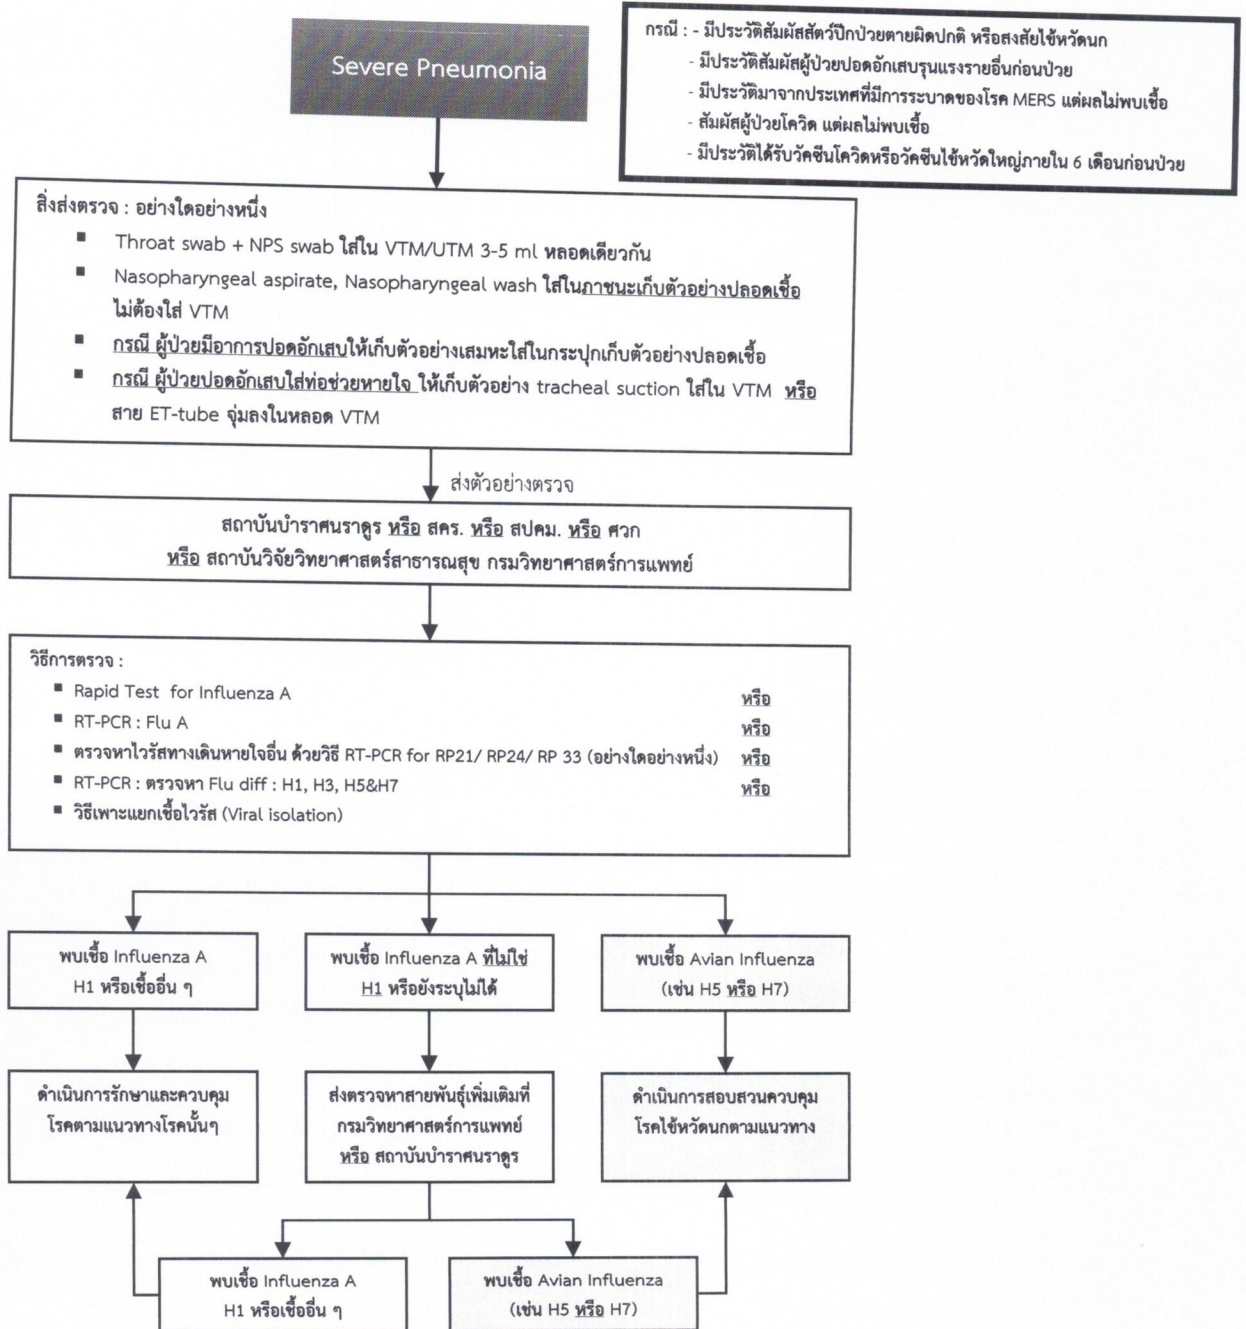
Severe Pneumonia

กรณี : - มีประวัติสัมผัสสัตว์ปีกป่วยตายผิดปกติ หรือสงสัยไข้หวัดนก
- มีประวัติสัมผัสผู้ป่วยปอดอักเสบรุนแรงรายอื่นก่อนป่วย
- มีประวัติมาจากประเทศที่มีการระบาดของโรค MERS แต่ผลไม่พบเชื้อ
- สัมผัสผู้ป่วยโควิด แต่ผลไม่พบเชื้อ
- มีประวัติได้รับวัคซีนโควิดหรือวัคซีนไข้หวัดใหญ่ภายใน 6 เดือนก่อนป่วย

สิ่งส่งตรวจ : อย่างใดอย่างหนึ่ง
- Throat swab + NPS swab ใส่ใน VTM/UTM 3-5 ml หลอดเดียวกัน
- Nasopharyngeal aspirate, Nasopharyngeal wash ใส่ในภาชนะเก็บตัวอย่างปลอดเชื้อ ไม่ต้องใส่ VTM
- กรณี ผู้ป่วยมีอาการปอดอักเสบให้เก็บตัวอย่างเสมหะใส่ในกระปุกเก็บตัวอย่างปลอดเชื้อ
- กรณี ผู้ป่วยปอดอักเสบใส่ท่อช่วยหายใจ ให้เก็บตัวอย่าง tracheal suction ใส่ใน VTM หรือ สาย ET-tube จุ่มลงในหลอด VTM

ส่งตัวอย่างตรวจ

สถาบันบำราศนราดูร หรือ สคร. หรือ สปคม. หรือ ศวก
หรือ สถาบันวิจัยวิทยาศาสตร์สาธารณสุข กรมวิทยาศาสตร์การแพทย์

วิธีการตรวจ :
- Rapid Test for Influenza A หรือ
- RT-PCR : Flu A หรือ
- ตรวจหาไวรัสทางเดินหายใจอื่น ด้วยวิธี RT-PCR for RP21/ RP24/ RP 33 (อย่างใดอย่างหนึ่ง) หรือ
- RT-PCR : ตรวจหา Flu diff : H1, H3, H5&H7 หรือ
- วิธีเพาะแยกเชื้อไวรัส (Viral isolation)

พบเชื้อ Influenza A H1 หรือเชื้ออื่น ๆ

พบเชื้อ Influenza A ที่ไม่ใช่ H1 หรือยังระบุไม่ได้

พบเชื้อ Avian Influenza (เช่น H5 หรือ H7)

ดำเนินการรักษาและควบคุมโรคตามแนวทางโรคนั้นๆ

ส่งตรวจหาสายพันธุ์เพิ่มเติมที่ กรมวิทยาศาสตร์การแพทย์ หรือ สถาบันบำราศนราดูร

ดำเนินการสอบสวนควบคุมโรคไข้หวัดนกตามแนวทาง

พบเชื้อ Influenza A H1 หรือเชื้ออื่น ๆ

พบเชื้อ Avian Influenza (เช่น H5 หรือ H7)